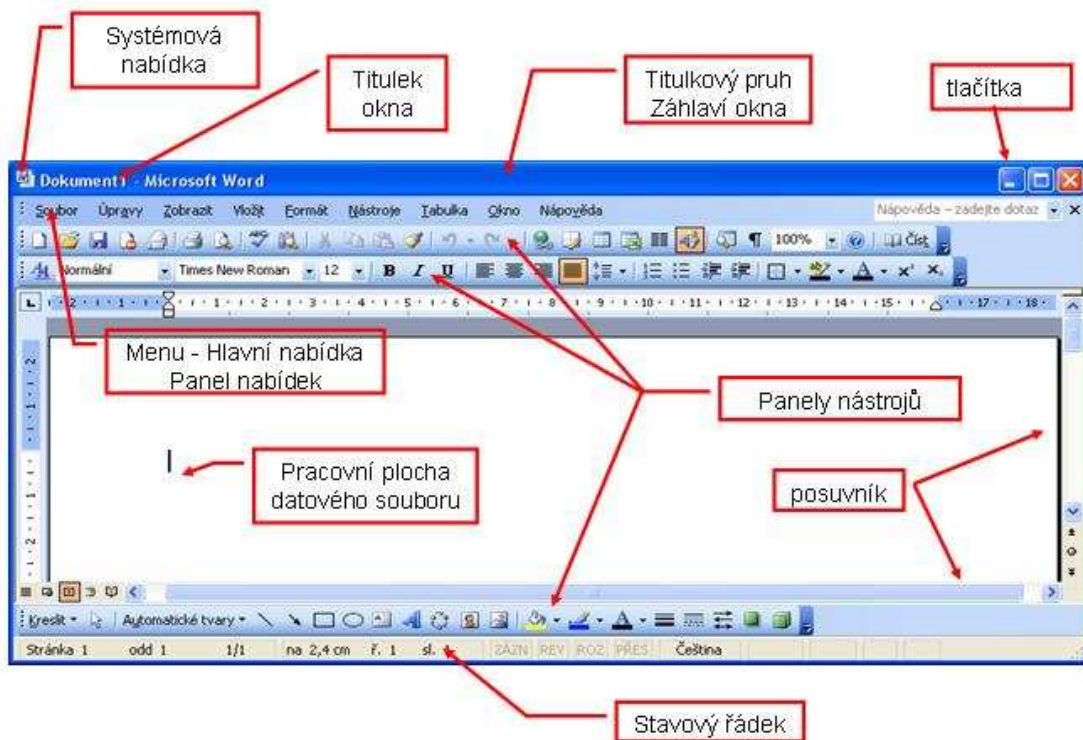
Systémová nabídka

Titulek okna

Titulkový pruh Záhlaví okna

tlačítka

Dokument1 - Microsoft Word

Soubor Úpravy Zobrazit Vložit Formát Nástroje Tabulka Okno Nápověda

Nápověda – zadejte dotaz

100%

Číst

Normální Times New Roman 12 B I U

Menu - Hlavní nabídka Panel nabídek

Panely nástrojů

Pracovní plocha datového souboru

posuvník

Kreslit Automatické tvary

Stránka 1 odd 1 1/1 na 2,4 cm ř. 1 sl. 1 ZÁZN REV ROZ PŘES Čeština

Stavový řádek